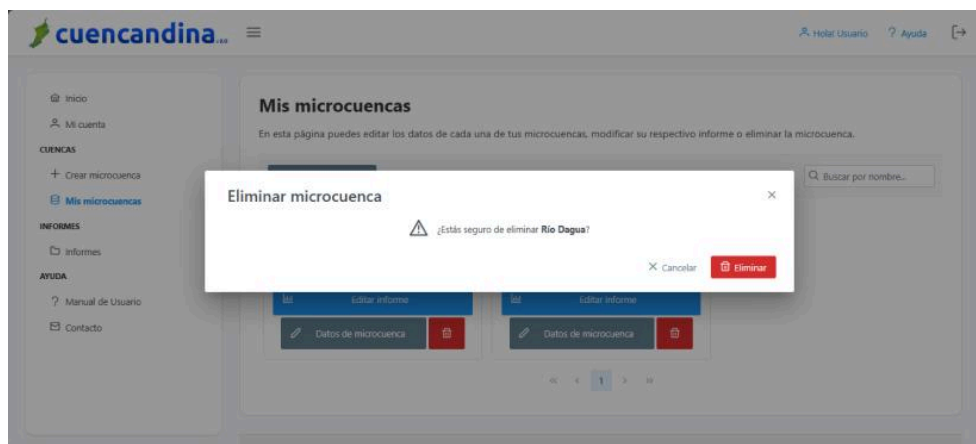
cuencandina

Hola! Usuario ? Ayuda

Inicio
Mi cuenta
CUENCAS
+ Crear microcuenca
Mis microcuencas
INFORMES
Informes
AYUDA
? Manual de Usuario
Contacto

Mis microcuencas

En esta página puedes editar los datos de cada una de tus microcuencas, modificar su respectivo informe o eliminar la microcuenca.

Buscar por nombre...

Eliminar microcuenca

×

¿Estás seguro de eliminar **Río Dagua**?

× Cancelar Eliminar

Editar informe
Datos de microcuenca
Editar informe
Datos de microcuenca

« ‹ 1 › »